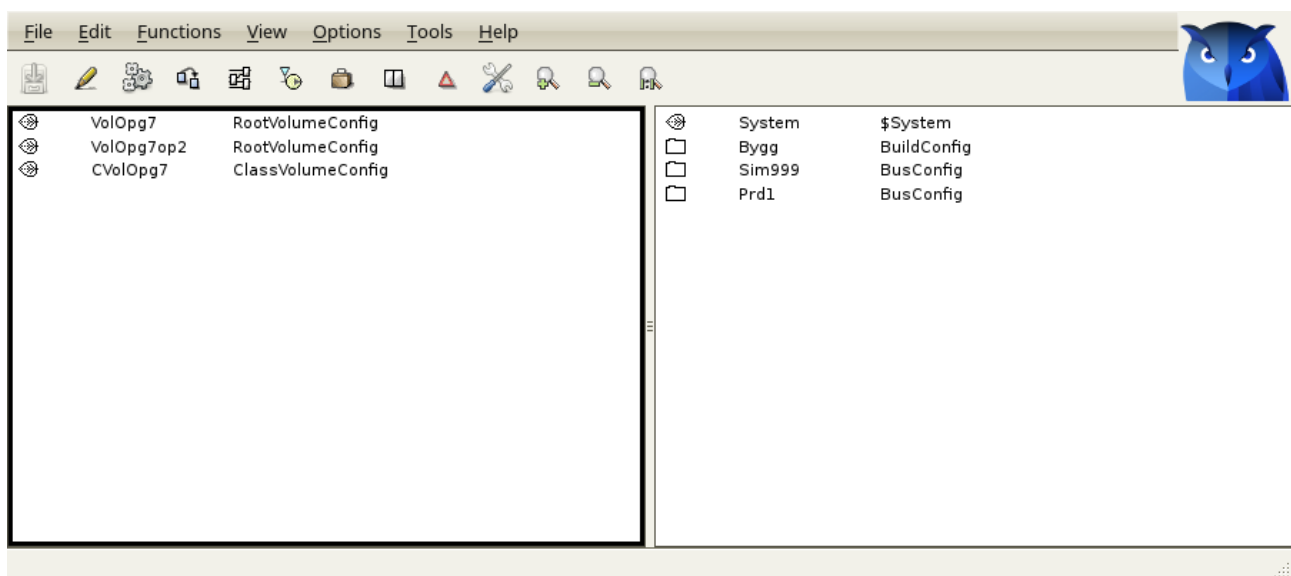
File Edit Functions View Options Tools Help

| | |
|---|---|
| VolOpg7 | RootVolumeConfig |
| VolOpg7op2 | RootVolumeConfig |
| CVolOpg7 | ClassVolumeConfig |

| | |
|---|---|
| System | $System |
| Bygg | BuildConfig |
| Sim999 | BusConfig |
| Prd1 | BusConfig |